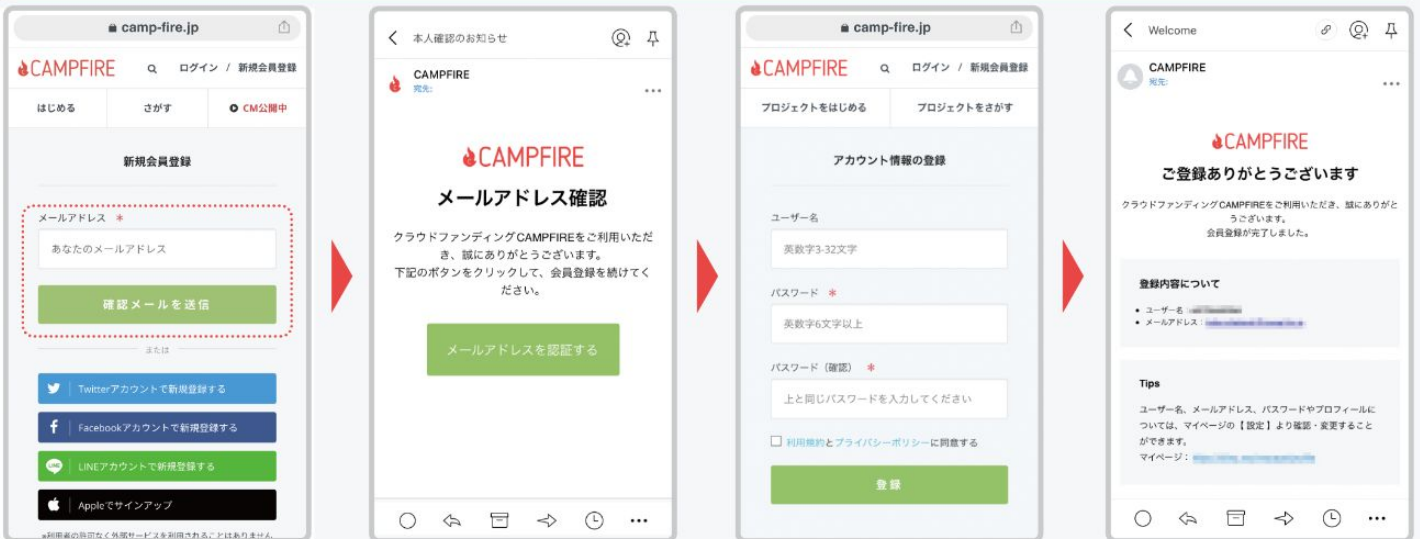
camp-fire.jp

CAMPFIRE ログイン / 新規会員登録

はじめる さがす CM公開中

新規会員登録

メールアドレス *

あなたのメールアドレス

確認メールを送信

または

Twitterアカウントで新規登録する

Facebookアカウントで新規登録する

LINEアカウントで新規登録する

Appleでサインアップ

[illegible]

本人確認のお知らせ

CAMPFIRE
宛先:

CAMPFIRE

メールアドレス確認

クラウドファンディングCAMPFIREをご利用いただき、誠にありがとうございます。
下記のボタンをクリックして、会員登録を続けてください。

メールアドレスを認証する

camp-fire.jp

CAMPFIRE ログイン / 新規会員登録

プロジェクトをはじめる プロジェクトをさがす

アカウント情報の登録

ユーザー名

英数字3-32文字

パスワード *

英数字6文字以上

パスワード（確認） *

上と同じパスワードを入力してください

利用規約とプライバシーポリシーに同意する

登録

Welcome

CAMPFIRE
宛先:

CAMPFIRE

ご登録ありがとうございます

クラウドファンディングCAMPFIREをご利用いただき、誠にありがとうございます。
会員登録が完了しました。

登録内容について

• ユーザー名 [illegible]
• メールアドレス：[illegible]

Tips

ユーザー名、メールアドレス、パスワードやプロフィールについては、マイページの【設定】より確認・変更することができます。
マイページ：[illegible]